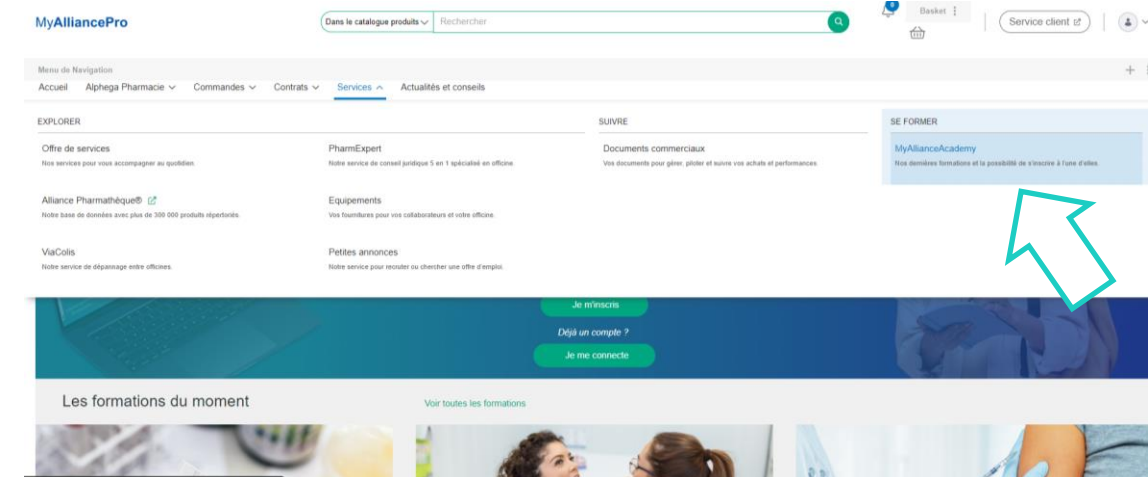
MyAlliancePro

Dans le catalogue produits Rechercher

0 Basket

Service client

Menu de Navigation

Accueil Alphega Pharmacie Commandes Contrats Services Actualités et conseils

EXPLORER

Offre de services
Nos services pour vous accompagner au quotidien.

PharmExpert
Notre service de conseil juridique 5 en 1 spécialisé en officine.

Alliance Pharmathèque®
Notre base de données avec plus de 300 000 produits répertoriés.

Equipements
Vos fournitures pour vos collaborateurs et votre officine.

ViaColis
Notre service de dépannage entre officines.

Petites annonces
Notre service pour recruter ou chercher une offre d'emploi.

SUIVRE

Documents commerciaux
Vos documents pour gérer, piloter et suivre vos achats et performances.

SE FORMER

MyAllianceAcademy
Nos dernières formations et la possibilité de s'inscrire à l'une d'elles.

Je m'inscris

Déjà un compte ?

Je me connecte

Les formations du moment

Voir toutes les formations